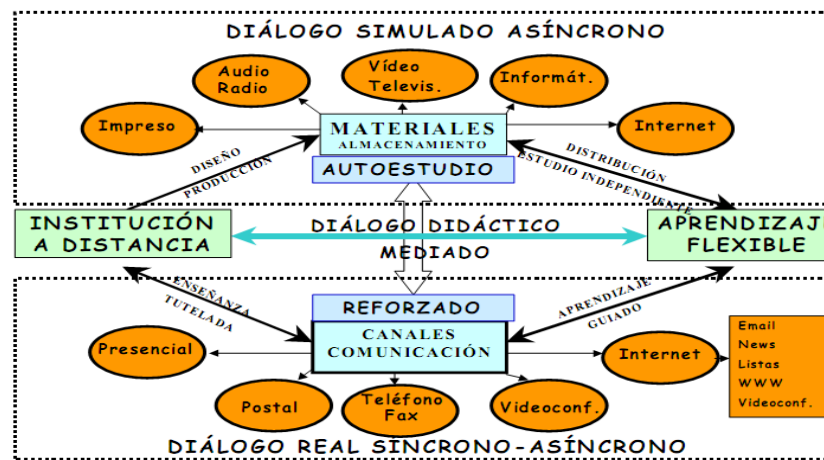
DIÁLOGO SIMULADO ASÍNCRONO

Audio Radio

Vídeo Televis.

Informát.

Impreso

MATERIALES ALMACENAMIENTO

Internet

DISEÑO PRODUCCIÓN

AUTOESTUDIO

DISTRIBUCIÓN ESTUDIO INDEPENDIENTE

INSTITUCIÓN A DISTANCIA

DIÁLOGO DIDÁCTICO MEDIADO

APRENDIZAJ FLEXIBLE

ENSEÑANZA TUTELADA

REFORZADO

APRENDIZAJE GUIADO

Presencial

CANALES COMUNICACIÓN

Internet

Email
News
Listas
WWW
Videoconf.

Postal

Teléfono Fax

Videoconf.

DIÁLOGO REAL SÍNCRONO-ASÍNCRONO